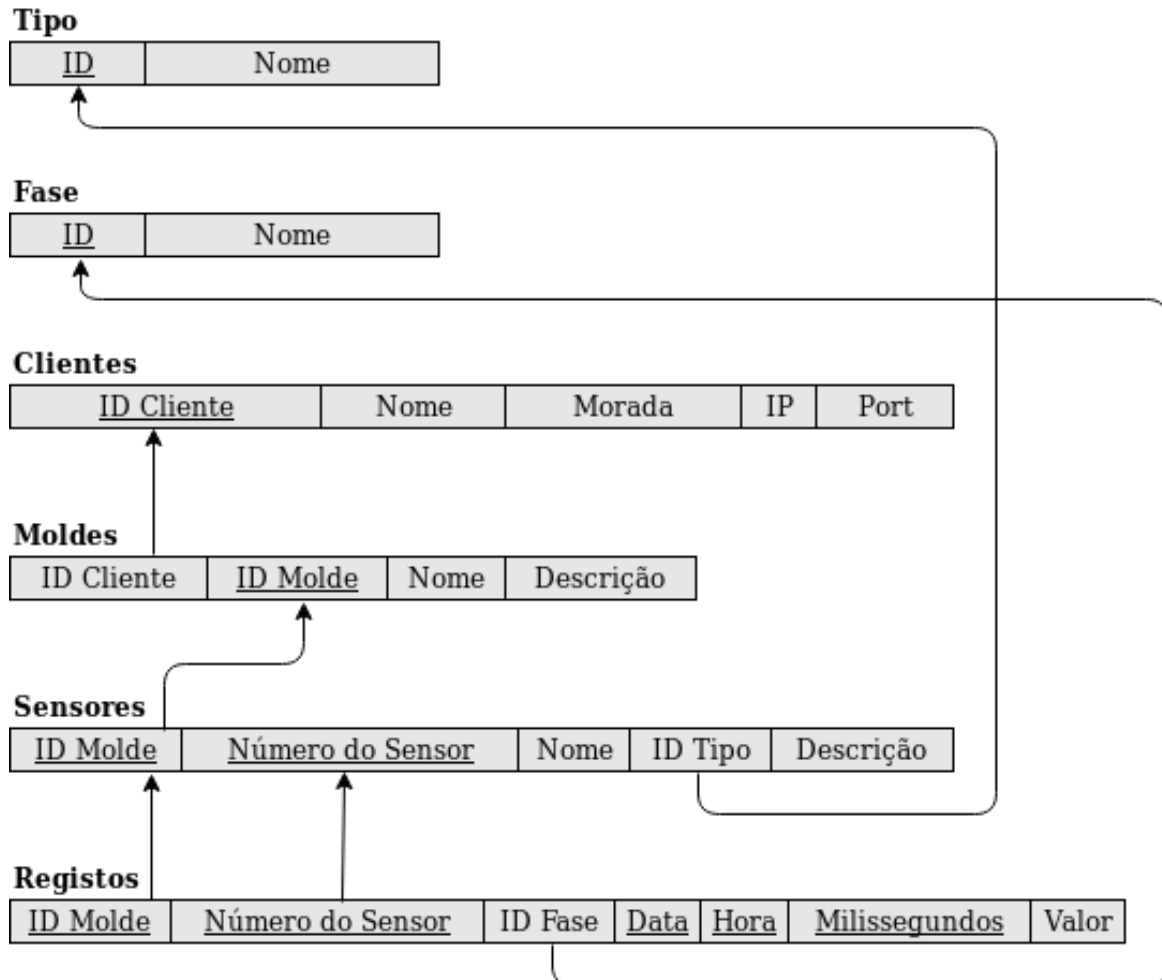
**Tipo**

| ID | Nome |
|---|---|

**Fase**

| ID | Nome |
|---|---|

**Clientes**

| ID Cliente | Nome | Morada | IP | Port |
|---|---|---|---|---|

**Moldes**

| ID Cliente | ID Molde | Nome | Descrição |
|---|---|---|---|

**Sensores**

| ID Molde | Número do Sensor | Nome | ID Tipo | Descrição |
|---|---|---|---|---|

**Registos**

| ID Molde | Número do Sensor | ID Fase | Data | Hora | Milissegundos | Valor |
|---|---|---|---|---|---|---|